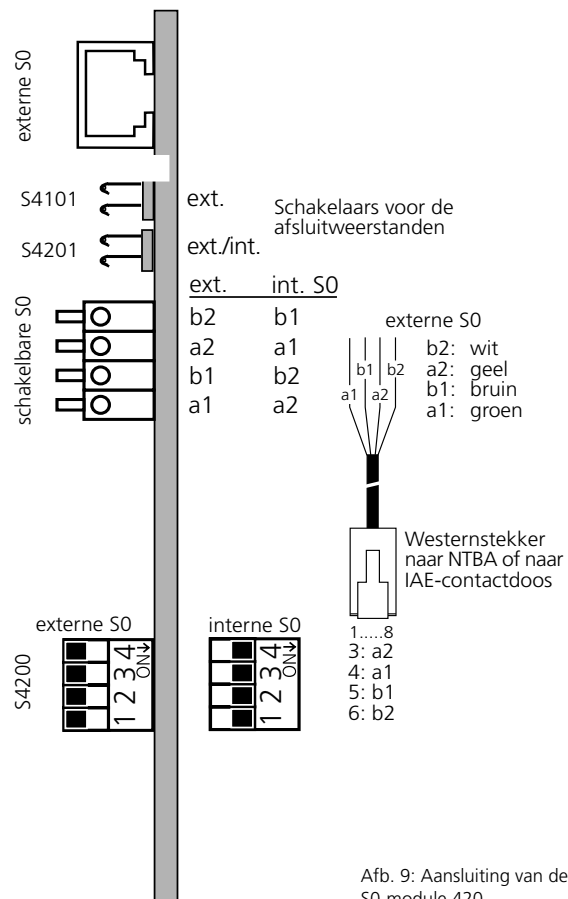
externe S0

S4101
ext.

Schakelaars voor de afsluitweerstanden

S4201
ext./int.

| ext. | int. S0 |
|---|---|
| b2 | b1 |
| a2 | a1 |
| b1 | b2 |
| a1 | a2 |

schakelbare S0

externe S0

b1 b2
a1 a2

b2: wit
a2: geel
b1: bruin
a1: groen

Westernstekker naar NTBA of naar IAE-contactdoos

1.....8
3: a2
4: a1
5: b1
6: b2

externe S0
1 2 3 4 ON

interne S0
1 2 3 4 ON

S4200

Afb. 9: Aansluiting van de S0-module 420